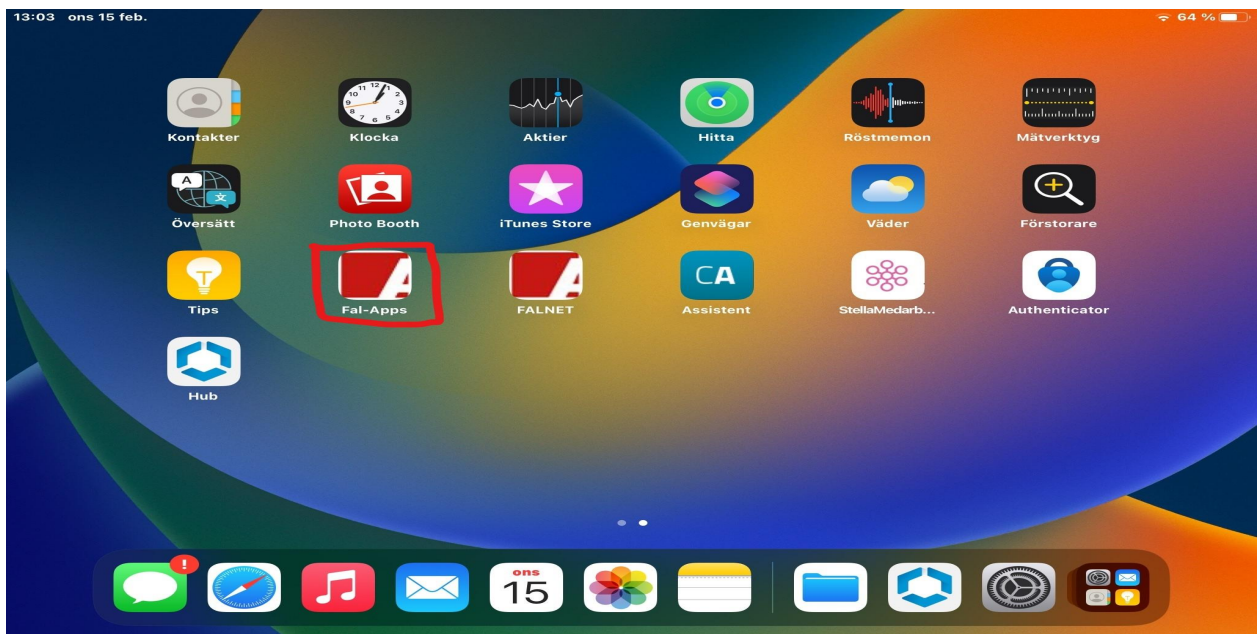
13:03 ons 15 feb.

64 %

Kontakter
Klocka
Aktier
Hitta
Röstmemon
Mätverktyg

Översätt
Photo Booth
iTunes Store
Genvägar
Väder
Förstorare

Tips
Fal-Apps
FALNET
Assistent
StellaMedarb...
Authenticator

Hub

!
ons
15